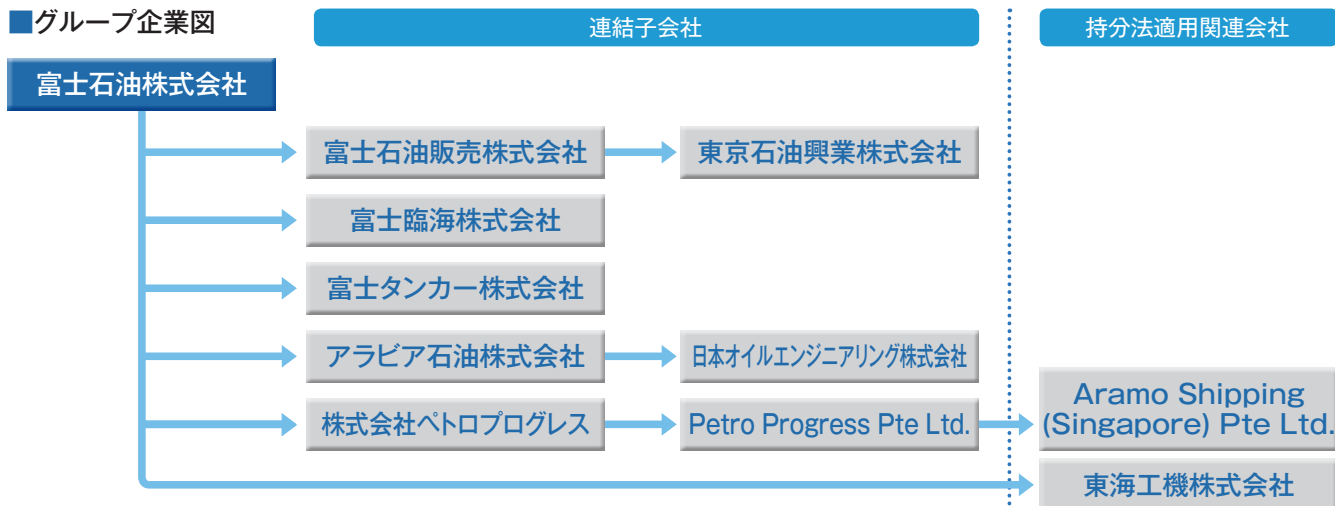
■グループ企業図

連結子会社

持分法適用関連会社

富士石油株式会社

富士石油販売株式会社

東京石油興業株式会社

富士臨海株式会社

富士タンカー株式会社

アラビア石油株式会社

日本オイルエンジニアリング株式会社

株式会社ペトロプログレス

Petro Progress Pte Ltd.

Aramo Shipping (Singapore) Pte Ltd.

東海工機株式会社